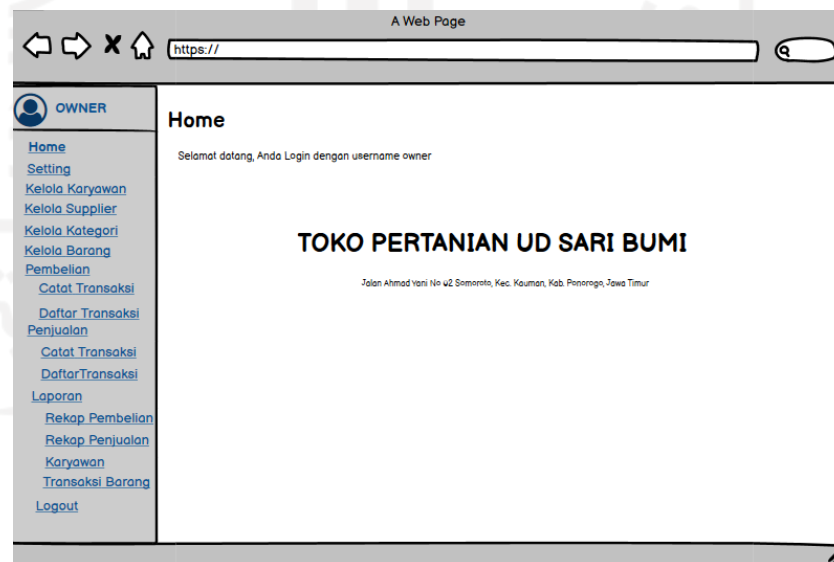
A Web Page

https://

OWNER

Home
Setting
Kelola Karyawan
Kelola Supplier
Kelola Kategori
Kelola Barang
Pembelian
Catat Transaksi
Daftar Transaksi
Penjualan
Catat Transaksi
DaftarTransaksi
Laporan
Rekap Pembelian
Rekap Penjualan
Karyawan
Transaksi Barang
Logout

Home

Selamat datang, Anda Login dengan username owner

TOKO PERTANIAN UD SARI BUMI

Jalan Ahmad Yani No 42 Somoroto, Kec. Kauman, Kab. Ponorogo, Jawa Timur